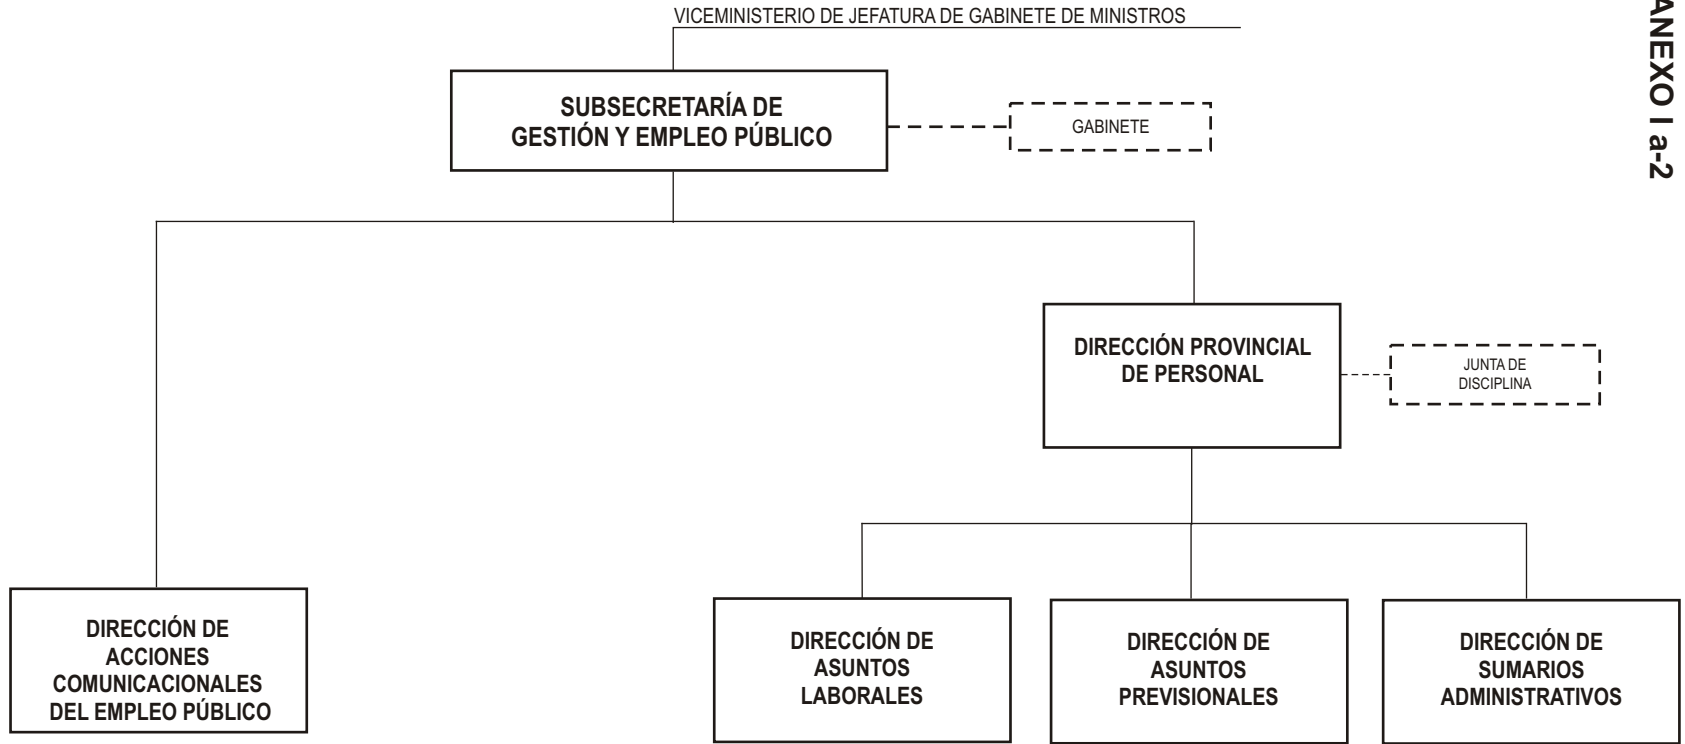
ANEXO I a-2

VICEMINISTERIO DE JEFATURA DE GABINETE DE MINISTROS

SUBSECRETARÍA DE GESTIÓN Y EMPLEO PÚBLICO

GABINETE

DIRECCIÓN PROVINCIAL DE PERSONAL

JUNTA DE DISCIPLINA

DIRECCIÓN DE ACCIONES COMUNICACIONALES DEL EMPLEO PÚBLICO

DIRECCIÓN DE ASUNTOS LABORALES

DIRECCIÓN DE ASUNTOS PREVISIONALES

DIRECCIÓN DE SUMARIOS ADMINISTRATIVOS